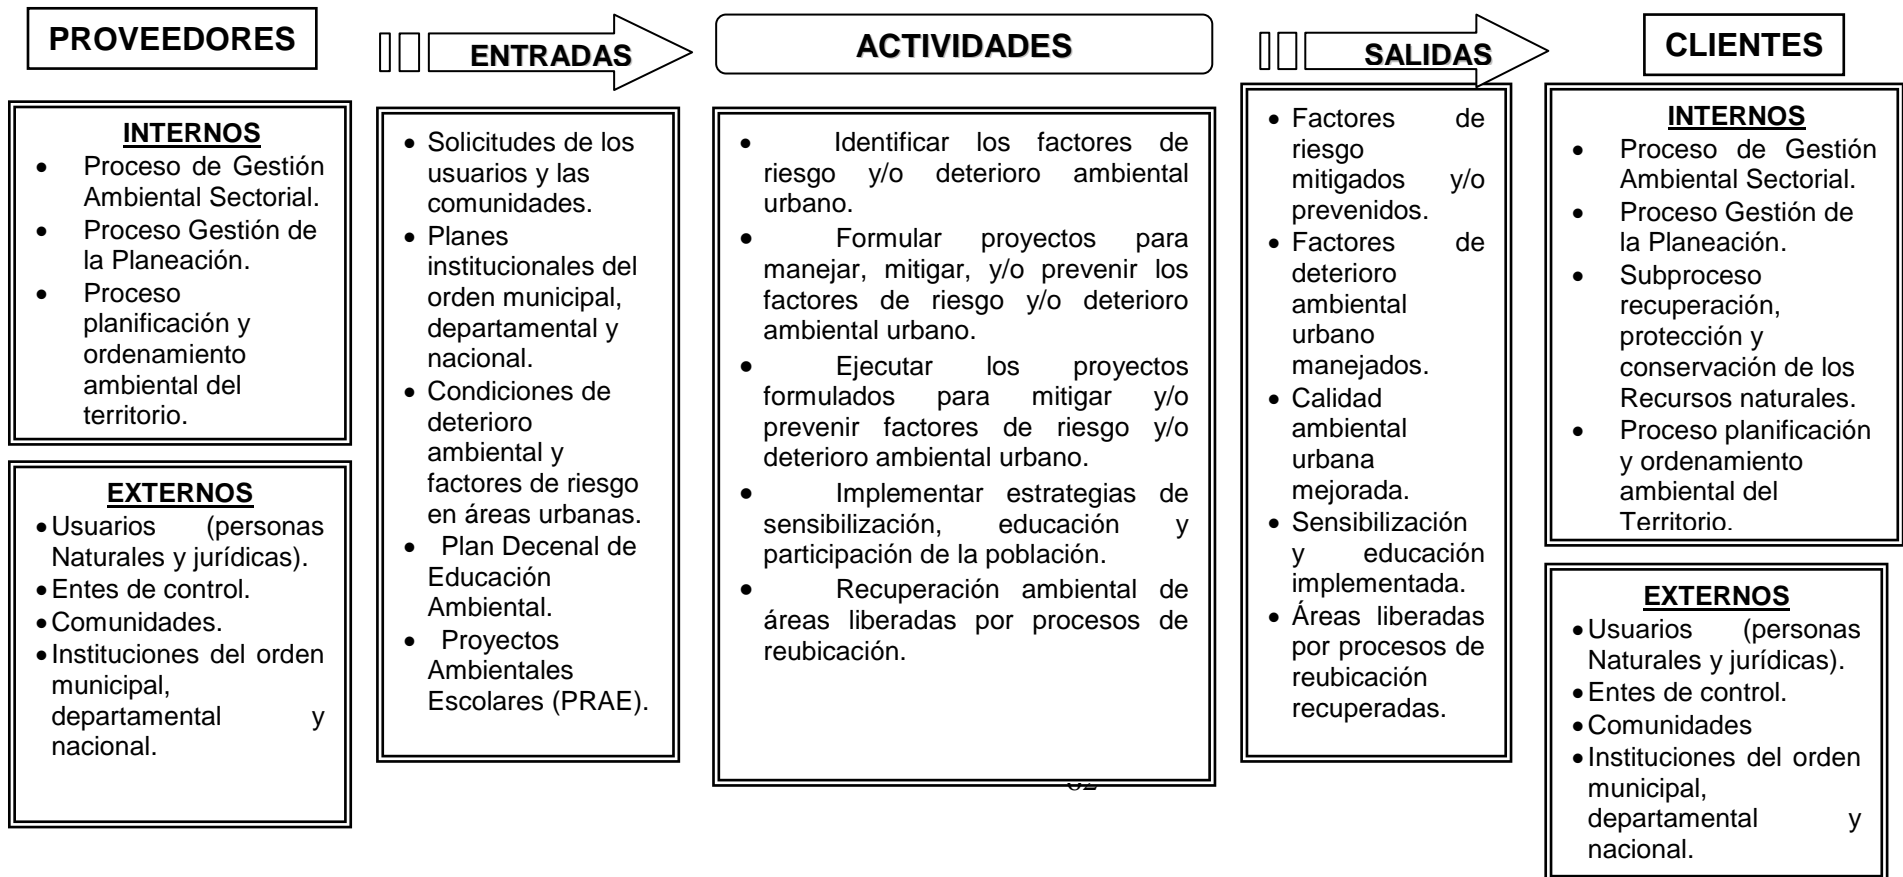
PROVEEDORES

INTERNOS
- Proceso de Gestión Ambiental Sectorial.
- Proceso Gestión de la Planeación.
- Proceso planificación y ordenamiento ambiental del territorio.

EXTERNOS
- Usuarios (personas Naturales y jurídicas).
- Entes de control.
- Comunidades.
- Instituciones del orden municipal, departamental y nacional.

ENTRADAS

- Solicitudes de los usuarios y las comunidades.
- Planes institucionales del orden municipal, departamental y nacional.
- Condiciones de deterioro ambiental y factores de riesgo en áreas urbanas.
- Plan Decenal de Educación Ambiental.
- Proyectos Ambientales Escolares (PRAE).

ACTIVIDADES

- Identificar los factores de riesgo y/o deterioro ambiental urbano.
- Formular proyectos para manejar, mitigar, y/o prevenir los factores de riesgo y/o deterioro ambiental urbano.
- Ejecutar los proyectos formulados para mitigar y/o prevenir factores de riesgo y/o deterioro ambiental urbano.
- Implementar estrategias de sensibilización, educación y participación de la población.
- Recuperación ambiental de áreas liberadas por procesos de reubicación.

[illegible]

SALIDAS

- Factores de riesgo mitigados y/o prevenidos.
- Factores de deterioro ambiental urbano manejados.
- Calidad ambiental urbana mejorada.
- Sensibilización y educación implementada.
- Áreas liberadas por procesos de reubicación recuperadas.

CLIENTES

INTERNOS
- Proceso de Gestión Ambiental Sectorial.
- Proceso Gestión de la Planeación.
- Subproceso recuperación, protección y conservación de los Recursos naturales.
- Proceso planificación y ordenamiento ambiental del Territorio.

EXTERNOS
- Usuarios (personas Naturales y jurídicas).
- Entes de control.
- Comunidades
- Instituciones del orden municipal, departamental y nacional.